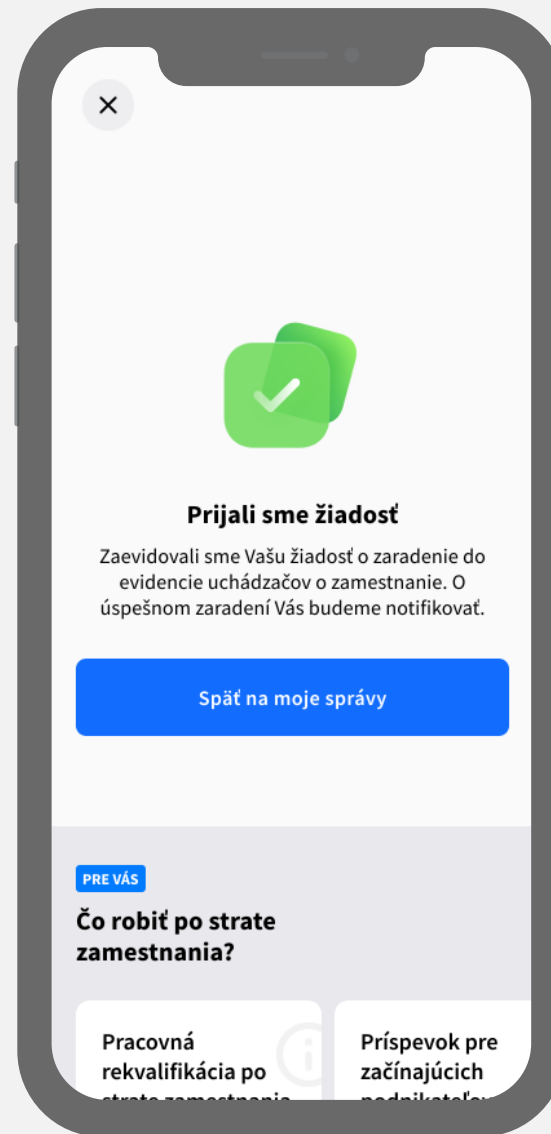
×

Prijali sme žiadosť

Zaevidovali sme Vašu žiadosť o zaradenie do evidencie uchádzačov o zamestnanie. O úspešnom zaradení Vás budeme notifikovať.

Späť na moje správy

PRE VÁS

Čo robiť po strate zamestnania?

Pracovná rekvalifikácia po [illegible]

Príspevok pre začínajúcich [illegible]